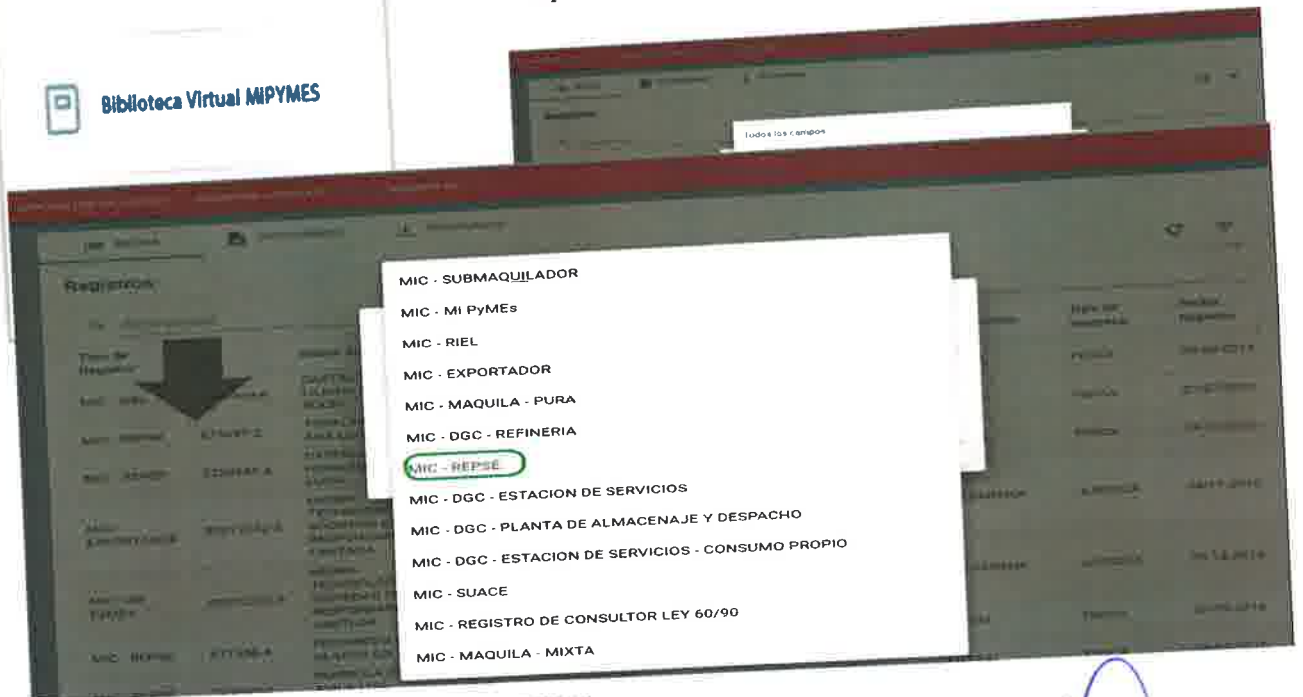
Biblioteca Virtual MIPYMES

Todos los campos

Registros

MIC - SUBMAQUILADOR
MIC - Mi PyMEs
MIC - RIEL
MIC - EXPORTADOR
MIC - MAQUILA - PURA
MIC - DGC - REFINERIA
MIC - REPSE
MIC - DGC - ESTACION DE SERVICIOS
MIC - DGC - PLANTA DE ALMACENAJE Y DESPACHO
MIC - DGC - ESTACION DE SERVICIOS - CONSUMO PROPIO
MIC - SUACE
MIC - REGISTRO DE CONSULTOR LEY 60/90
MIC - MAQUILA - MIXTA